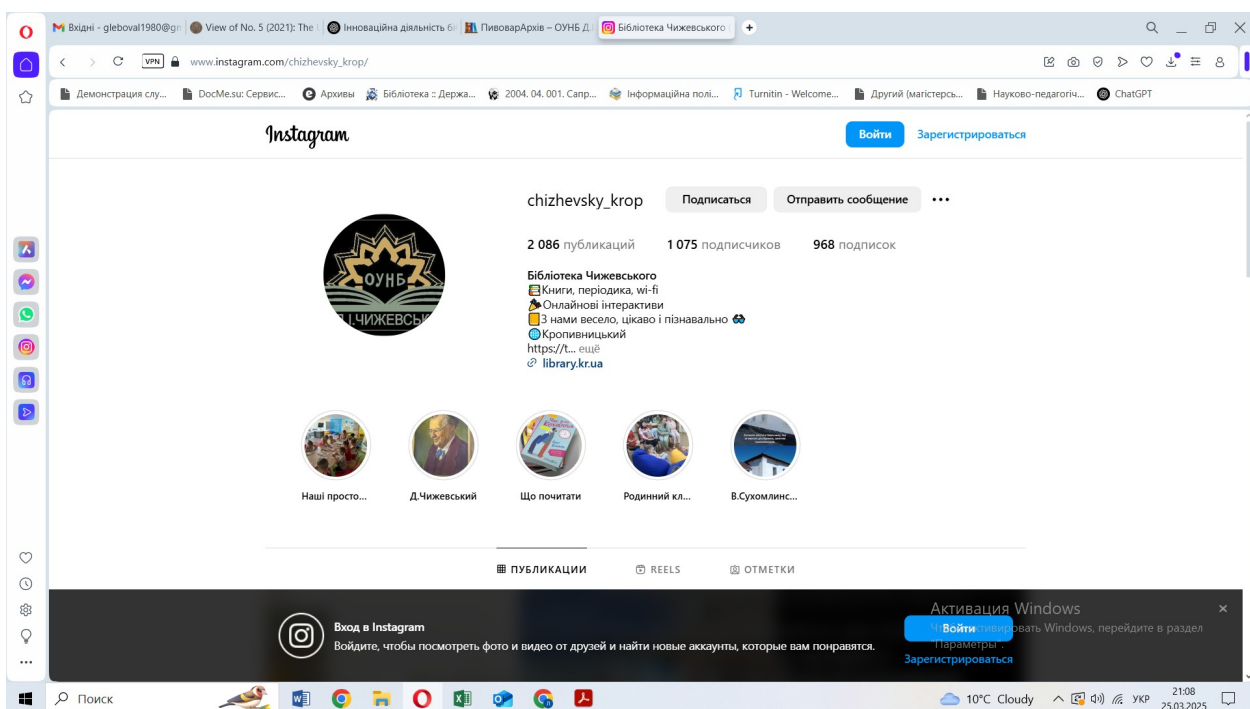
Вхідні - gleboval1980@gr | View of No. 5 (2021): The | Інноваційна діяльність б | ПивоварАрхів – ОУНБ Д | Бібліотека Чижевського

VPN www.instagram.com/chizhevsky_krop/

Демонстрация слу... | DocMe.su: Сервис... | Архивы | Бібліотека :: Держа... | 2004. 04. 001. Сапр... | Інформаційна полі... | Turnitin - Welcome... | Другий (магістерсь... | Науково-педагогіч... | ChatGPT

Instagram

Войти Зарегистрироваться

chizhevsky_krop Подписаться Отправить сообщение •••

ОУНБ І.ЧИЖЕВСЬК

2 086 публикаций 1 075 подписчиков 968 подписок

Бібліотека Чижевського
Книги, періодика, wi-fi
Онлайнові інтерактиви
З нами весело, цікаво і пізнавально
Кропивницький
https://t... ещё
library.kr.ua

Наші просто... | Д.Чижевський | Що почитати | Родинний кл... | В.Сухомлинс...

ПУБЛИКАЦИИ REELS ОТМЕТКИ

Вход в Instagram
Войдите, чтобы посмотреть фото и видео от друзей и найти новые аккаунты, которые вам понравятся.

Войти
Зарегистрироваться

Активация Windows
Чтобы активировать Windows, перейдите в раздел "Параметры".

Поиск

10°C Cloudy УКР 21:08 25.03.2025